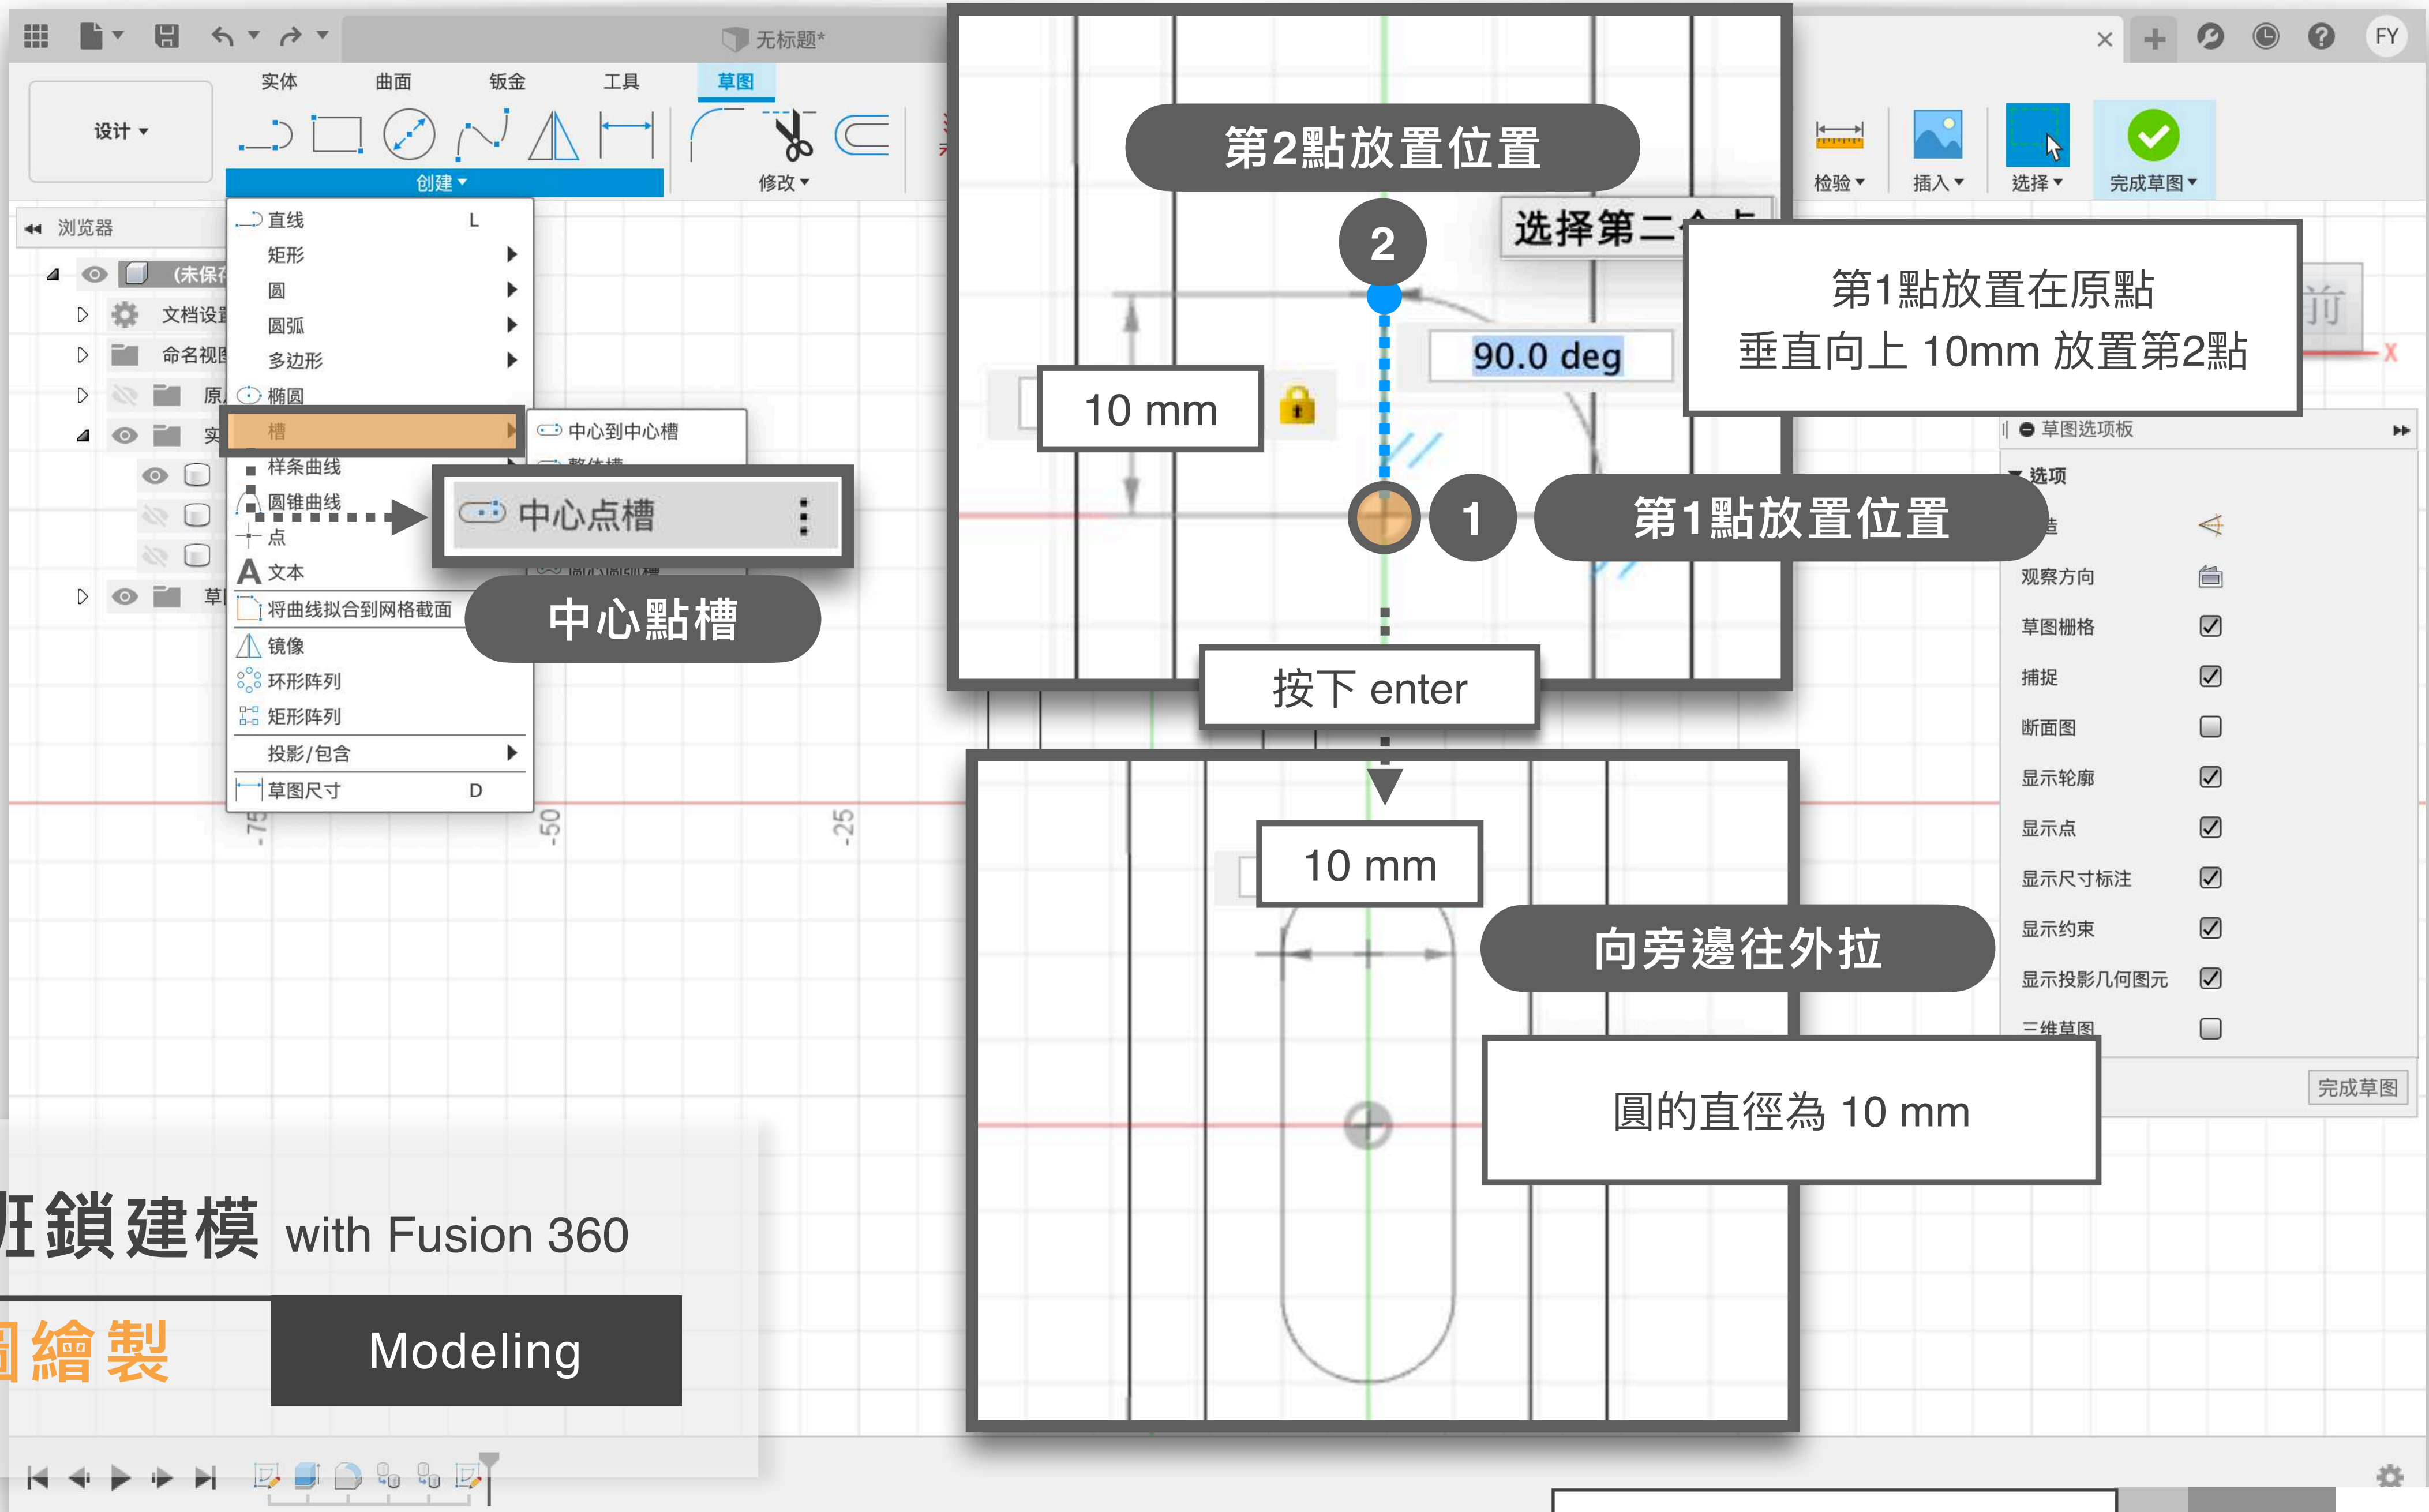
无标题*

实体 曲面 钣金 工具 草图

设计 ▾

创建 ▾

修改 ▾

检验 ▾ 插入 ▾ 选择 ▾ 完成草图 ▾

浏览器

(未保存

文档设置

命名视图

原

实

草

直线 L
矩形
圆
圆弧
多边形
椭圆
槽
样条曲线
圆锥曲线
点
文本
将曲线拟合到网格截面
镜像
环形阵列
矩形阵列
投影/包含
草图尺寸 D

中心到中心槽
整体槽

中心点槽

中心點槽

第2點放置位置

2

选择第二个点

90.0 deg

10 mm

1

第1點放置位置

第1點放置在原點
垂直向上 10mm 放置第2點

按下 enter

10 mm

向旁邊往外拉

圓的直徑為 10 mm

草图选项板

选项

观察方向
草图栅格
捕捉
断面图
显示轮廓
显示点
显示尺寸标注
显示约束
显示投影几何图元
三维草图

完成草图

前

X

FY

-75 -50 -25

鎖建模 with Fusion 360

繪製

Modeling